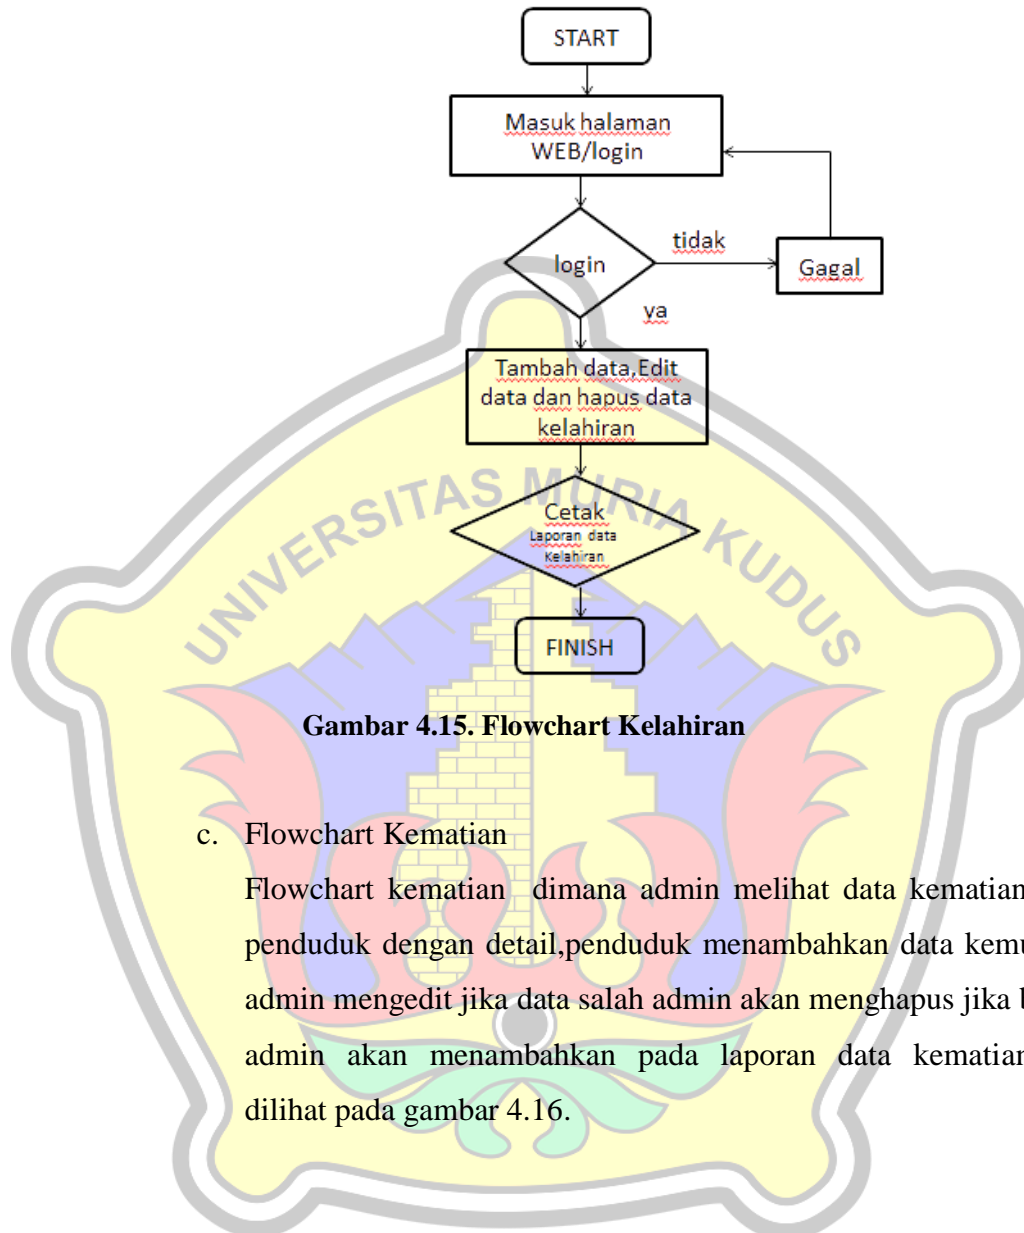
START

Masuk halaman WEB/login

login

tidak

Gagal

ya

Tambah data,Edit data dan hapus data kelahiran

Cetak Laporan data Kelahiran

FINISH

UNIVERSITAS MURIA KUDUS

Gambar 4.15. Flowchart Kelahiran

c. Flowchart Kematian

Flowchart kematian dimana admin melihat data kematian penduduk dengan detail,penduduk menambahkan data kem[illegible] admin mengedit jika data salah admin akan menghapus jika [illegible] admin akan menambahkan pada laporan data kematian dilihat pada gambar 4.16.